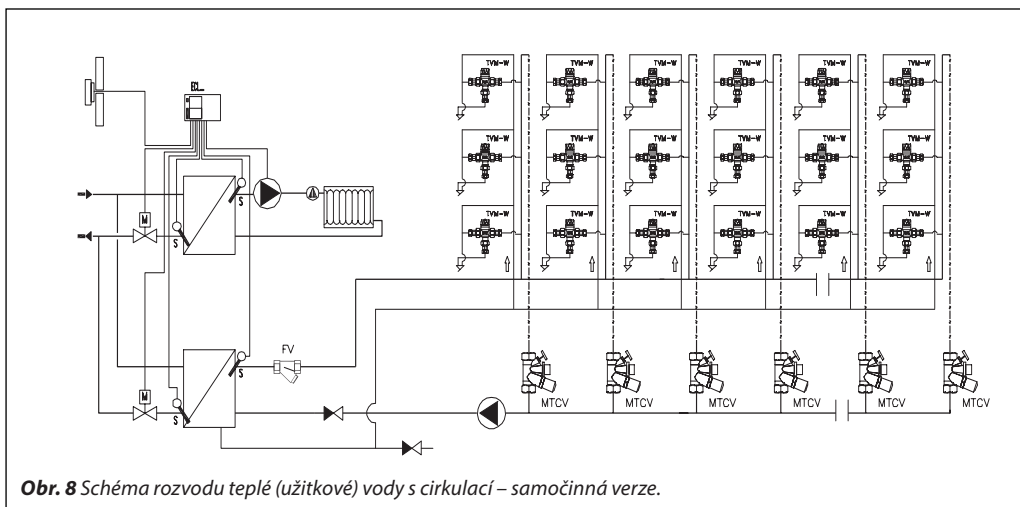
ECL

TVM-W TVM-W TVM-W TVM-W TVM-W TVM-W
TVM-W TVM-W TVM-W TVM-W TVM-W TVM-W
TVM-W TVM-W TVM-W TVM-W TVM-W TVM-W

M
S S
FV
M
S S

MTCV MTCV MTCV MTCV MTCV MTCV

**Obr. 8** Schéma rozvodu teplé (užitkové) vody s cirkulací – samočinná verze.